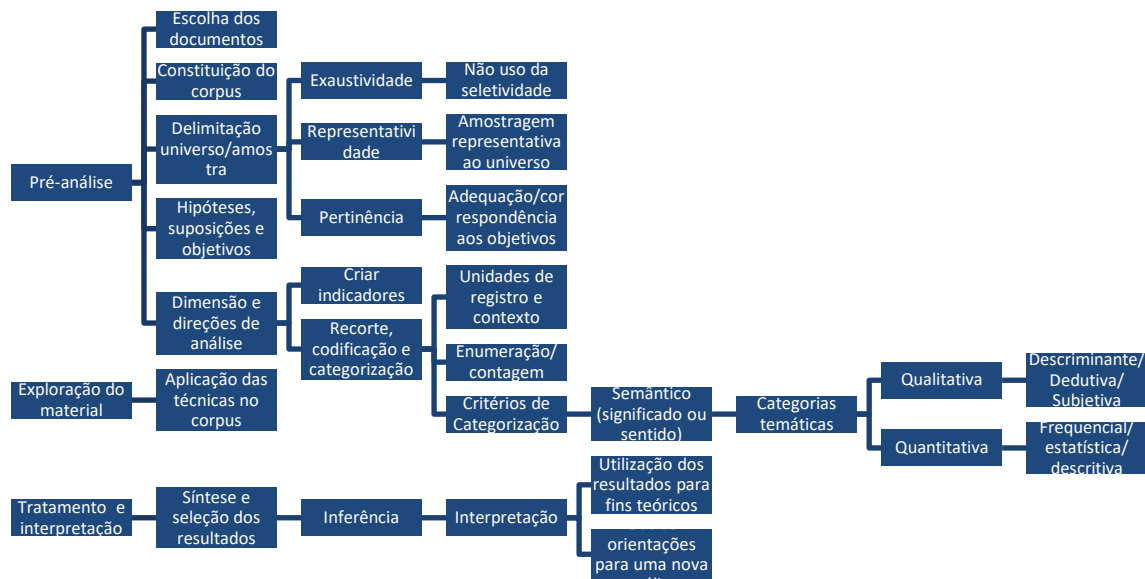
Pré-análise

Escolha dos documentos

Constituição do corpus

Delimitação universo/amostra

Hipóteses, suposições e objetivos

Dimensão e direções de análise

Exaustividade

Não uso da seletividade

Representatividade

Amostragem representativa ao universo

Pertinência

Adequação/correspondência aos objetivos

Criar indicadores

Recorte, codificação e categorização

Unidades de registro e contexto

Enumeração/contagem

Critérios de Categorização

Exploração do material

Aplicação das técnicas no corpus

Semântico (significado ou sentido)

Categorias temáticas

Qualitativa

Descriminante/Dedutiva/Subjetiva

Quantitativa

Frequencial/estatística/descritiva

Tratamento e interpretação

Síntese e seleção dos resultados

Inferência

Interpretação

Utilização dos resultados para fins teóricos

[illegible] orientações para uma nova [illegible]